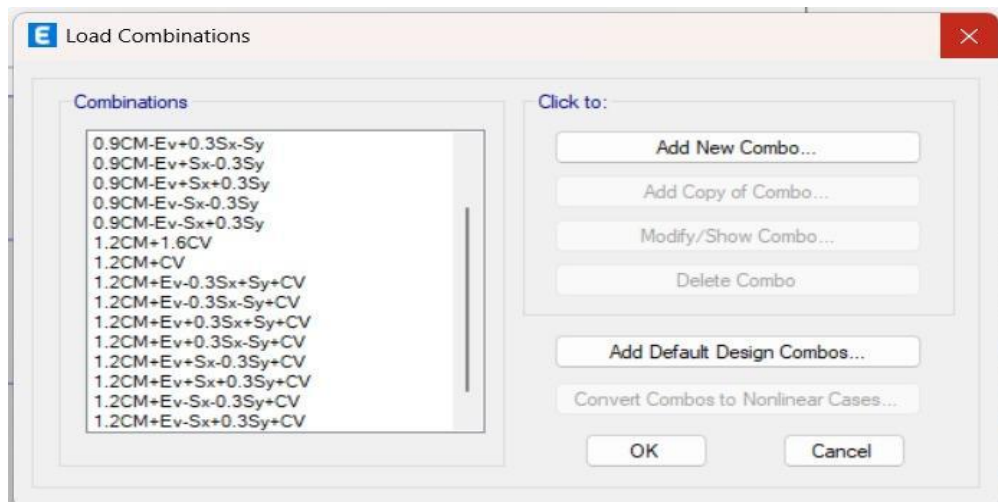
E Load Combinations

Combinations

0.9CM-Ev+0.3Sx-Sy
0.9CM-Ev+Sx-0.3Sy
0.9CM-Ev+Sx+0.3Sy
0.9CM-Ev-Sx-0.3Sy
0.9CM-Ev-Sx+0.3Sy
1.2CM+1.6CV
1.2CM+CV
1.2CM+Ev-0.3Sx+Sy+CV
1.2CM+Ev-0.3Sx-Sy+CV
1.2CM+Ev+0.3Sx+Sy+CV
1.2CM+Ev+0.3Sx-Sy+CV
1.2CM+Ev+Sx-0.3Sy+CV
1.2CM+Ev+Sx+0.3Sy+CV
1.2CM+Ev-Sx-0.3Sy+CV
1.2CM+Ev-Sx+0.3Sy+CV

Click to:

Add New Combo...

Add Copy of Combo...

Modify/Show Combo...

Delete Combo

Add Default Design Combos...

Convert Combos to Nonlinear Cases...

OK

Cancel